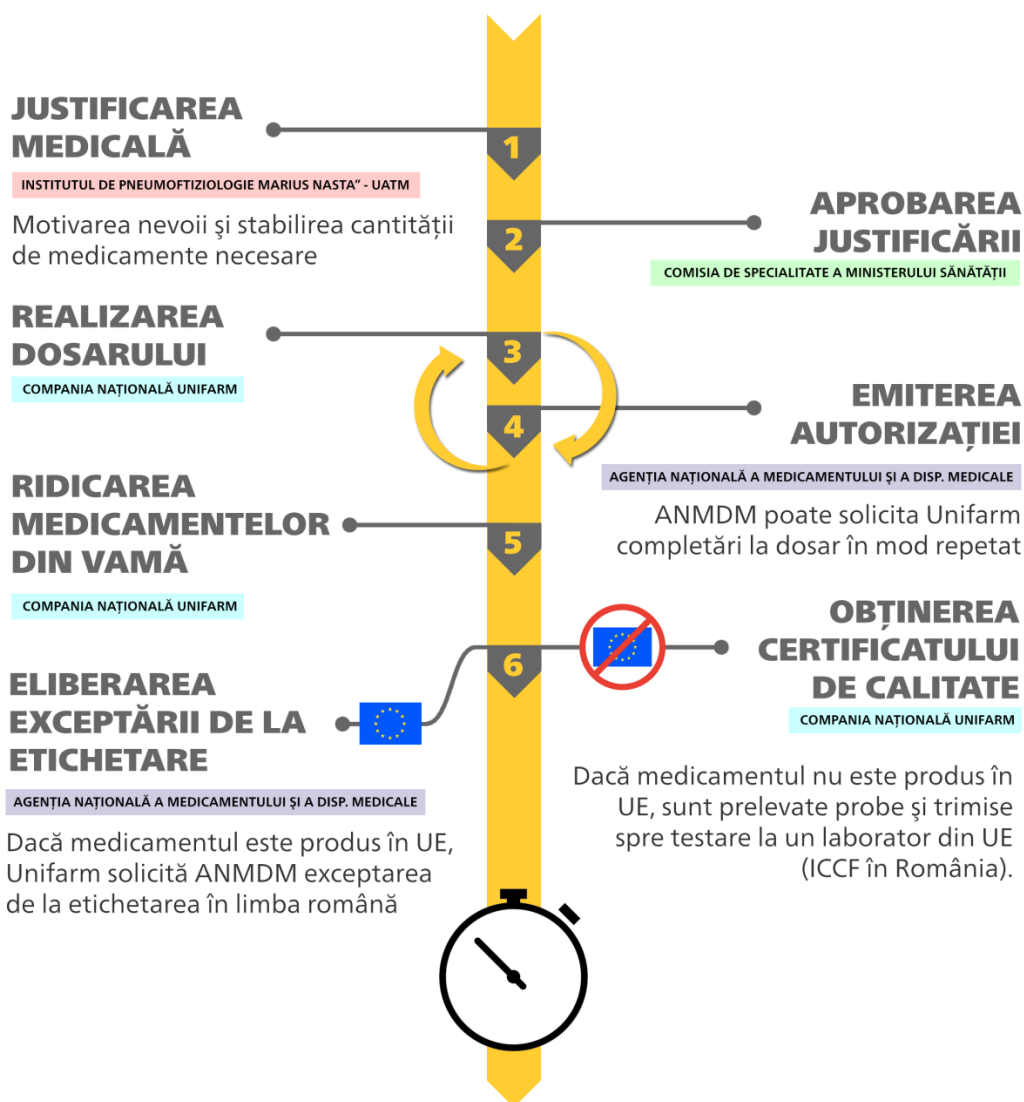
JUSTIFICAREA MEDICALĂ

INSTITUTUL DE PNEUMOFTIZIOLOGIE MARIUS NASTA" - UATM

Motivarea nevoii şi stabilirea cantității de medicamente necesare

1

APROBAREA JUSTIFICĂRII

2

COMISIA DE SPECIALITATE A MINISTERULUI SĂNĂTĂȚII

REALIZAREA DOSARULUI

3

COMPANIA NAȚIONALĂ UNIFARM

4

EMITEREA AUTORIZAȚIEI

AGENȚIA NAȚIONALĂ A MEDICAMENTULUI ŞI A DISP. MEDICALE

ANMDM poate solicita Unifarm completări la dosar în mod repetat

RIDICAREA MEDICAMENTELOR DIN VAMĂ

5

COMPANIA NAȚIONALĂ UNIFARM

OBȚINEREA CERTIFICATULUI DE CALITATE

COMPANIA NAȚIONALĂ UNIFARM

6

ELIBERAREA EXCEPTĂRII DE LA ETICHETARE

AGENȚIA NAȚIONALĂ A MEDICAMENTULUI ŞI A DISP. MEDICALE

Dacă medicamentul nu este produs în UE, sunt prelevate probe şi trimise spre testare la un laborator din UE (ICCF în România).

Dacă medicamentul este produs în UE, Unifarm solicită ANMDM exceptarea de la etichetarea în limba română